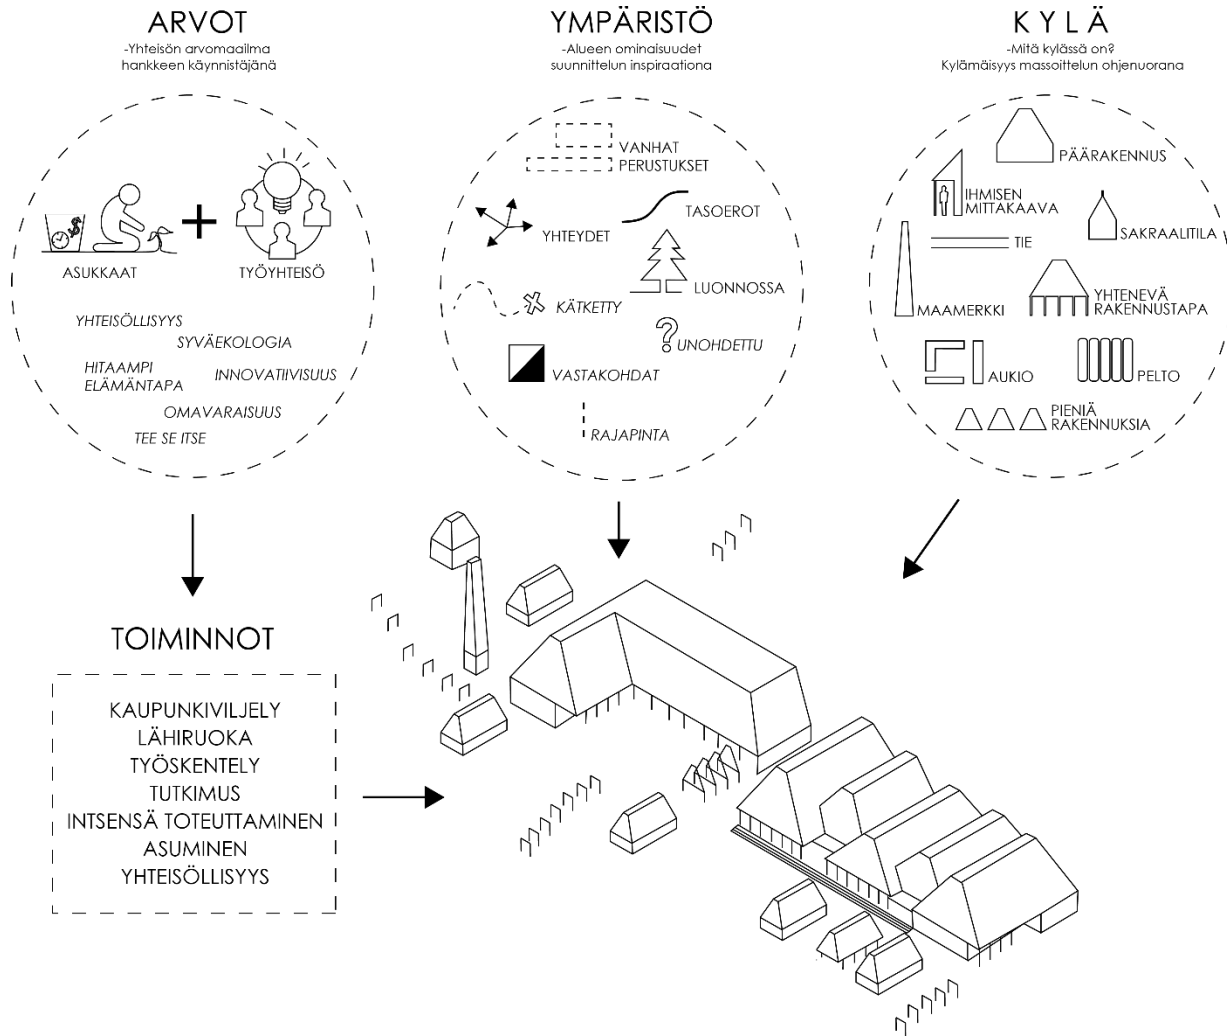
ARVOT
-Yhteisön arvomaailma hankkeen käynnistäjänä

ASUKKAAT

TYÖYHTEISÖ

YHTEISÖLLISYYS
SYVÄEKOLOGIA
HITAAMPI ELÄMÄNTAPA
INNOVATIIVISUUS
OMAVARAISUUS
TEE SE ITSE

YMPÄRISTÖ
-Alueen ominaisuudet suunnittelun inspiraationa

VANHAT PERUSTUKSET
YHTEYDET
TASOEROT
LUONNOSSA
KÄTKETTY
UNOHDETTU
VASTAKOHDAT
RAJAPINTA

KYLÄ
-Mitä kylässä on?
Kylämäisyys massoittelun ohjenuorana

PÄÄRAKENNUS
IHMISEN MITTAKAAVA
SAKRAALITILA
TIE
MAAMERKKI
YHTENEVÄ RAKENNUSTAPA
AUKIO
PELTO
PIENIÄ RAKENNUKSIA

TOIMINNOT

KAUPUNKIVILJELY
LÄHIRUOKA
TYÖSKENTELY
TUTKIMUS
INTSENSÄ TOTEUTTAMINEN
ASUMINEN
YHTEISÖLLISYYS